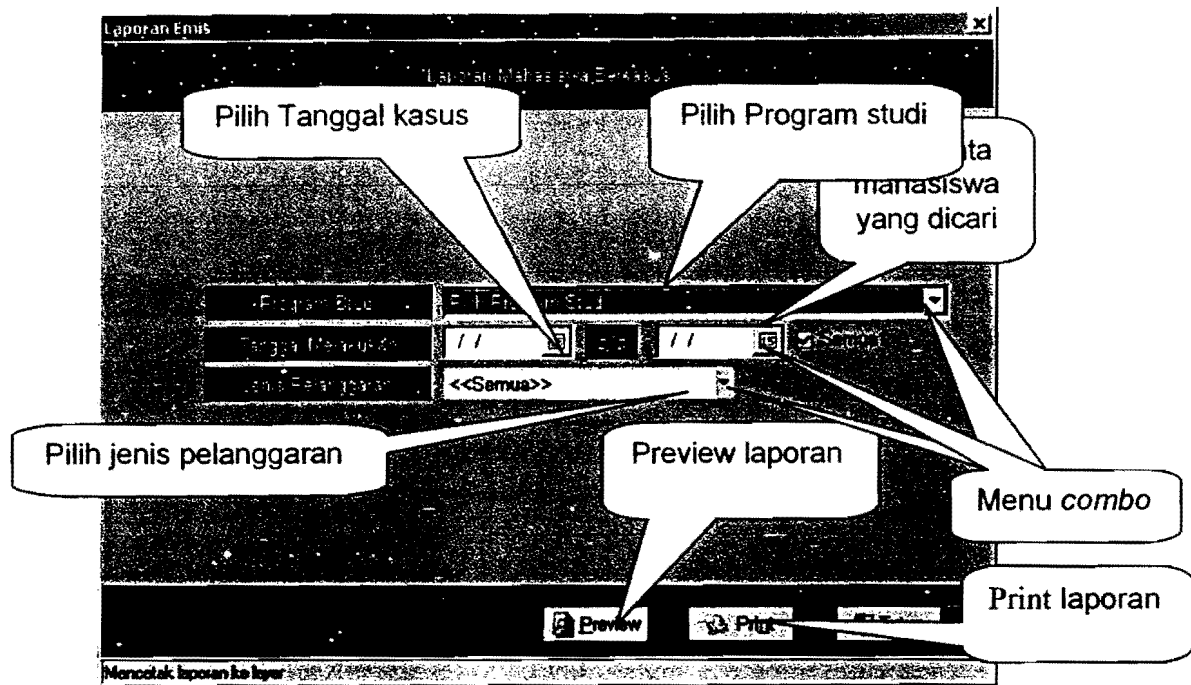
Laporan Emis

Laporan Mahasiswa Berkasus

Pilih Tanggal kasus

Pilih Program studi

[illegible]ta mahasiswa yang dicari

Program Studi

P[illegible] Program Studi

Tanggal Melakukan

/ /

s/d

/ /

Semua

Jenis Pelanggaran

<<Semua>>

Pilih jenis pelanggaran

Preview laporan

Menu *combo*

Print laporan

Preview

Print

Mencetak laporan ke layar